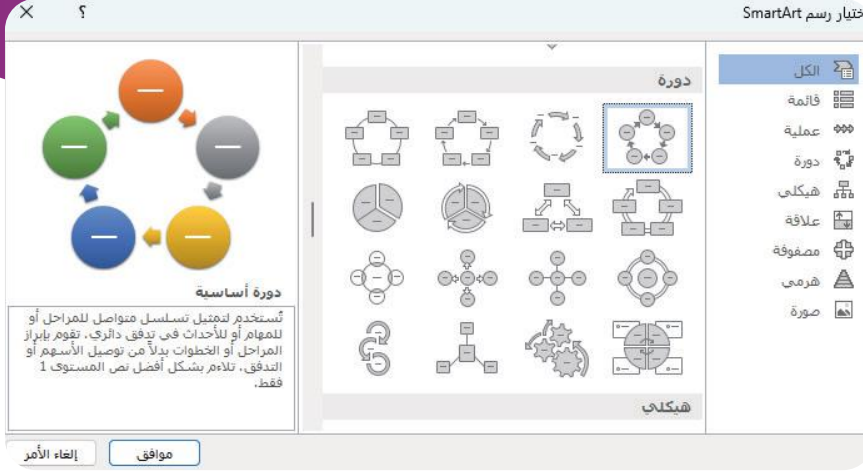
اختيار رسم SmartArt
؟ ×

الكل
قائمة
عملية
دورة
هيكلي
علاقة
مصفوفة
هرمي
صورة

دورة

هيكلي

دورة أساسية
تُستخدم لتمثيل تسلسل متواصل للمراحل أو للمهام أو للأحداث في تدفق دائري. تقوم بإبراز المراحل أو الخطوات بدلاً من توصيل الأسهم أو التدفق. تلاءم بشكل أفضل نص المستوى 1 فقط.

موافق
إلغاء الأمر